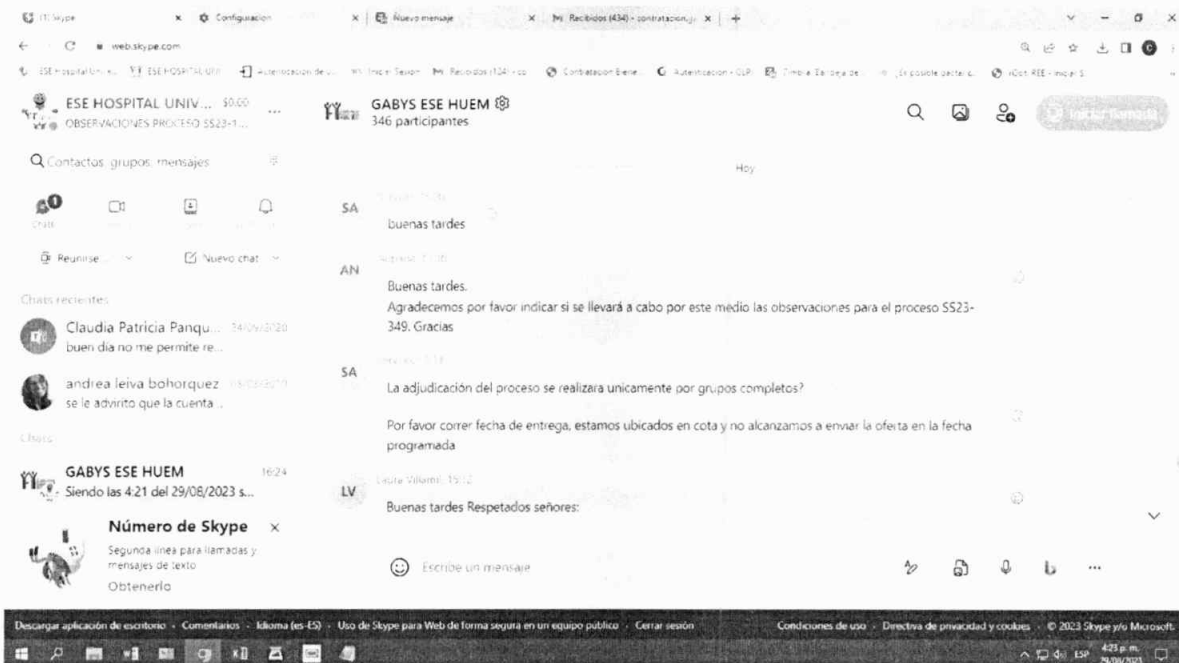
(1) Skype | Configuración | Nuevo mensaje | Recibidos (434) - contratacion.g | +

web.skype.com

ESE HOSPITAL UNIV... $0.00
OBSERVACIONES PROCESO SS23-1...

GABYS ESE HUEM
346 participantes

Iniciar llamada

Q Contactos, grupos, mensajes

Chats

Reunirse | Nuevo chat

Chats recientes

Claudia Patricia Panqu... 24/09/2020
buen dia no me permite re...

andrea leiva bohorquez
se le advirito que la cuenta...

Chats

GABYS ESE HUEM 16:24
Siendo las 4:21 del 29/08/2023 s...

Número de Skype ×
Segunda línea para llamadas y mensajes de texto
Obtenerlo

Hoy

SA
buenas tardes

AN
Buenas tardes.
Agradecemos por favor indicar si se llevará a cabo por este medio las observaciones para el proceso SS23-349. Gracias

SA
La adjudicación del proceso se realizara unicamente por grupos completos?

Por favor correr fecha de entrega, estamos ubicados en cota y no alcanzamos a enviar la oferta en la fecha programada

LV
Laura Villamil, 15:12
Buenas tardes Respetados señores:

Escribe un mensaje

Descargar aplicación de escritorio · Comentarios · Idioma (es-ES) · Uso de Skype para Web de forma segura en un equipo público · Cerrar sesión
Condiciones de uso · Directiva de privacidad y cookies · © 2023 Skype y/o Microsoft

ESP 4:25 p. m. 29/08/2023